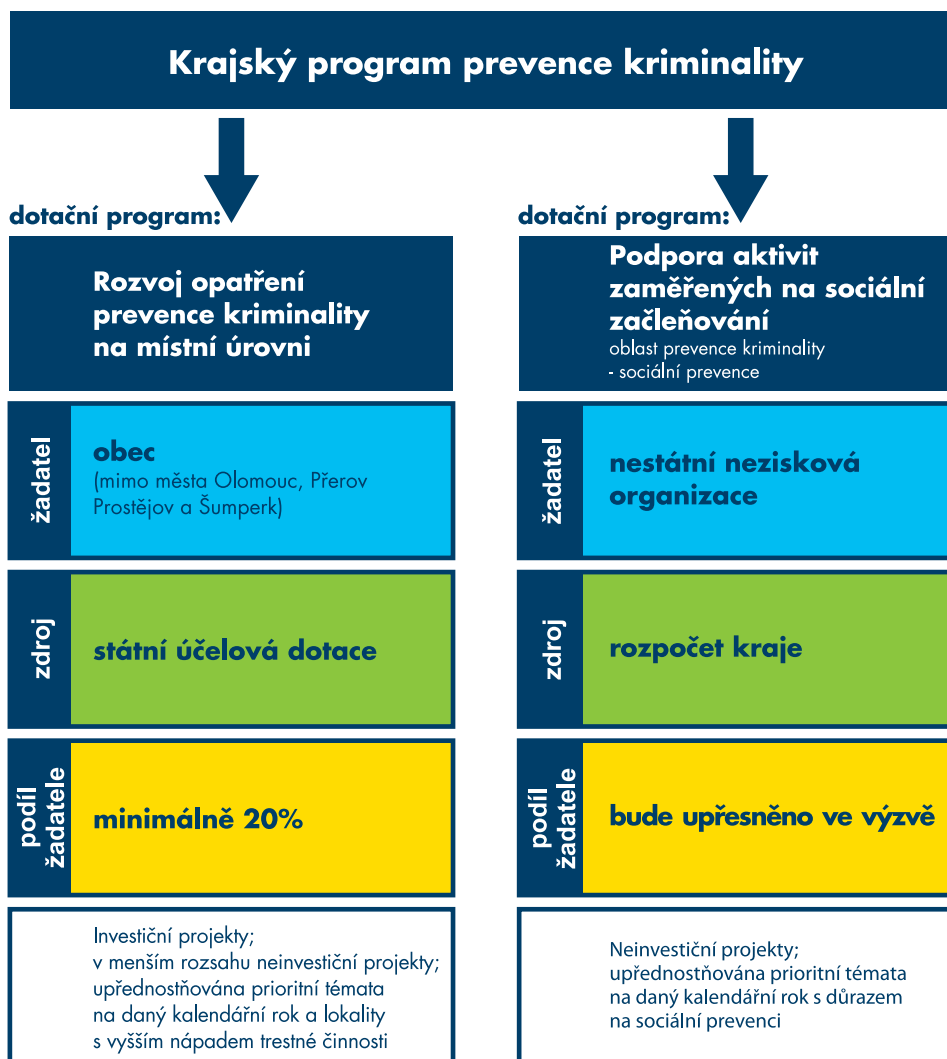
Krajský program prevence kriminality

dotační program:

Rozvoj opatření prevence kriminality na místní úrovni

žadatel

obec
(mimo města Olomouc, Přerov Prostějov a Šumperk)

zdroj

státní účelová dotace

podíl žadatele

minimálně 20%

Investiční projekty;
v menším rozsahu neinvestiční projekty;
upřednostňována prioritní témata na daný kalendářní rok a lokality s vyšším nápadem trestné činnosti

dotační program:

Podpora aktivit zaměřených na sociální začleňování
oblast prevence kriminality - sociální prevence

žadatel

nestátní nezisková organizace

zdroj

rozpočet kraje

podíl žadatele

bude upřesněno ve výzvě

Neinvestiční projekty;
upřednostňována prioritní témata na daný kalendářní rok s důrazem na sociální prevenci